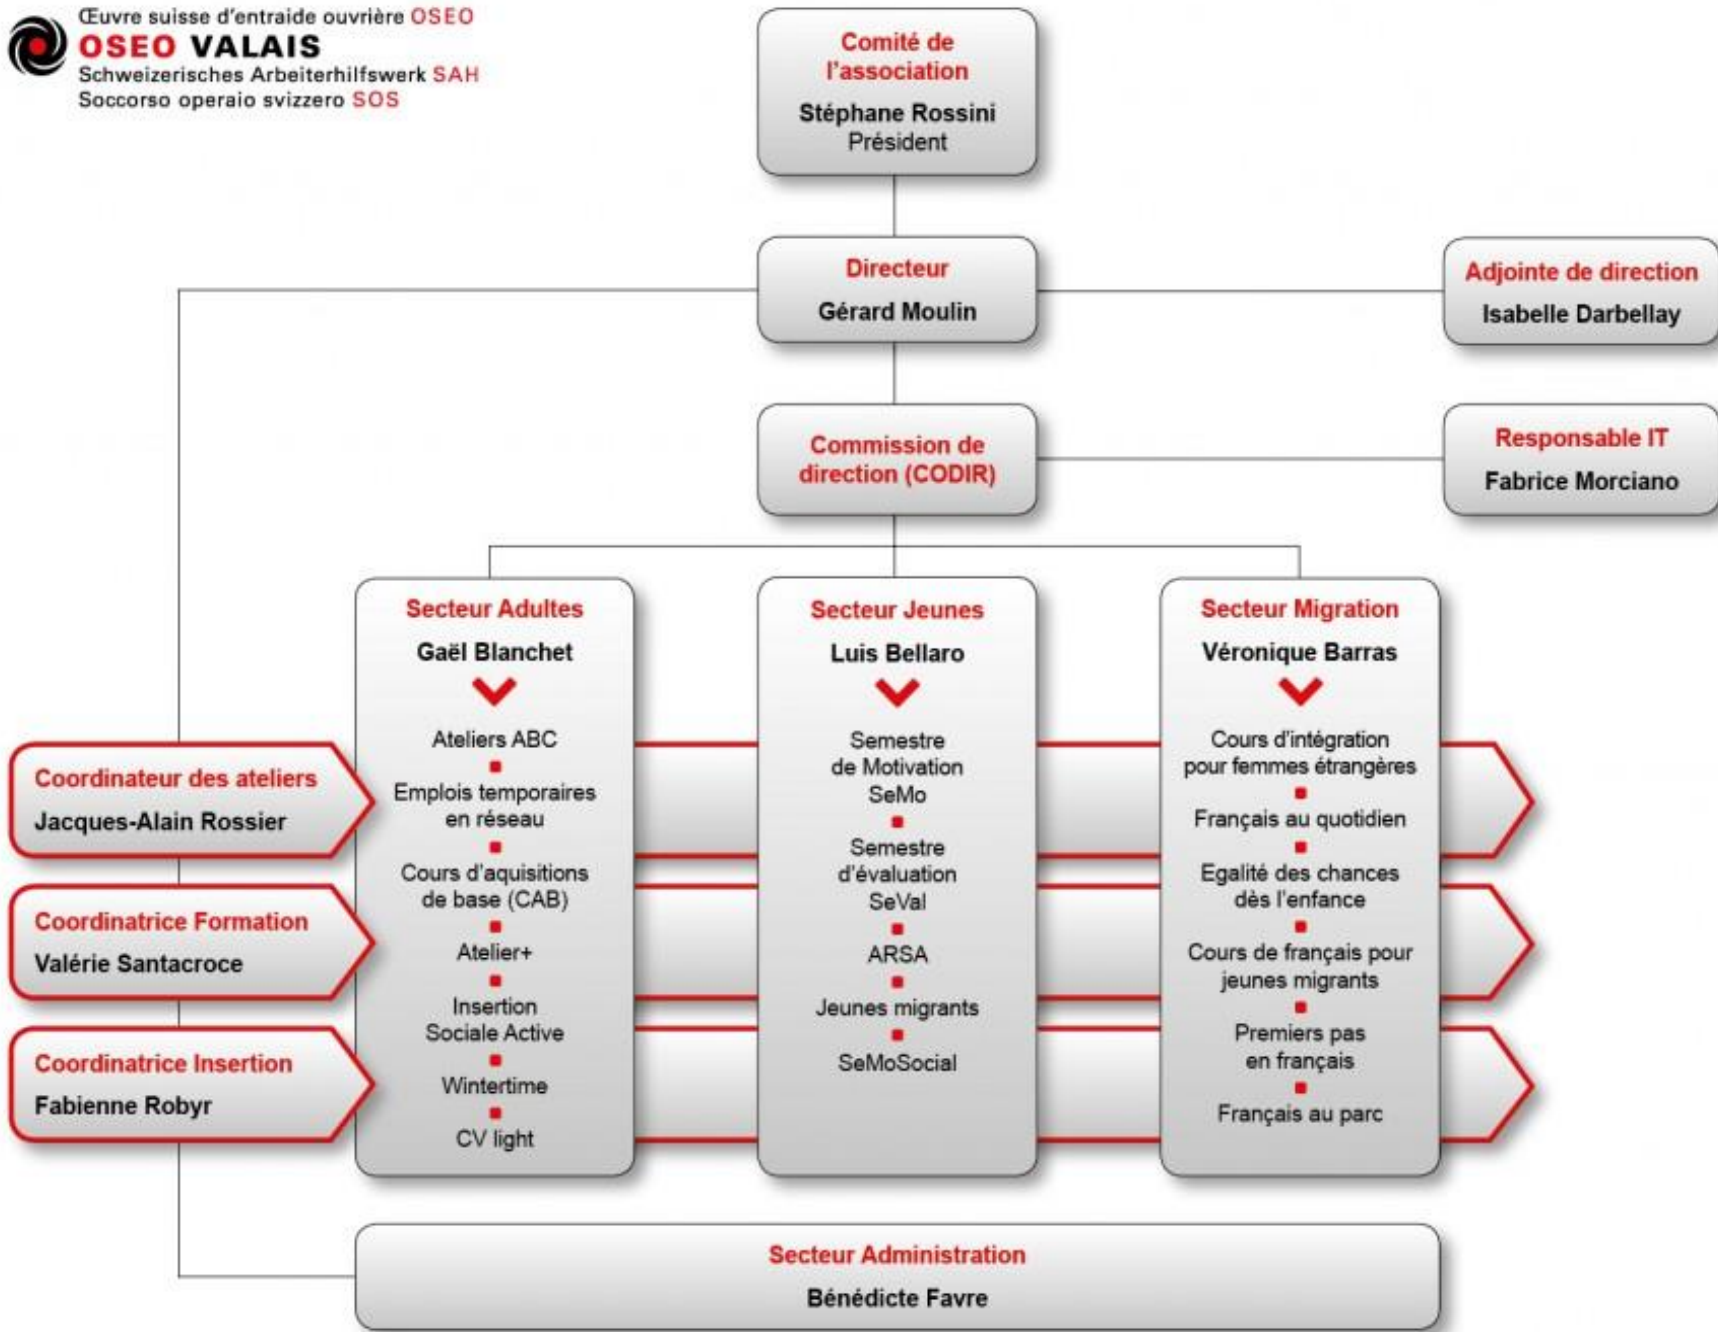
Œuvre suisse d'entraide ouvrière OSEO
OSEO VALAIS
Schweizerisches Arbeiterhilfswerk SAH
Soccorso operaio svizzero SOS

Comité de l'association
Stéphane Rossini
Président

Directeur
Gérard Moulin

Adjointe de direction
Isabelle Darbellay

Commission de direction (CODIR)

Responsable IT
Fabrice Morciano

Secteur Adultes
Gaël Blanchet
Ateliers ABC
Emplois temporaires en réseau
Cours d'aquisitions de base (CAB)
Atelier+
Insertion Sociale Active
Wintertime
CV light

Secteur Jeunes
Luis Bellaro
Semestre de Motivation SeMo
Semestre d'évaluation SeVal
ARSA
Jeunes migrants
SeMoSocial

Secteur Migration
Véronique Barras
Cours d'intégration pour femmes étrangères
Français au quotidien
Egalité des chances dès l'enfance
Cours de français pour jeunes migrants
Premiers pas en français
Français au parc

Coordinateur des ateliers
Jacques-Alain Rossier

Coordinatrice Formation
Valérie Santacroce

Coordinatrice Insertion
Fabienne Robyr

Secteur Administration
Bénédicte Favre